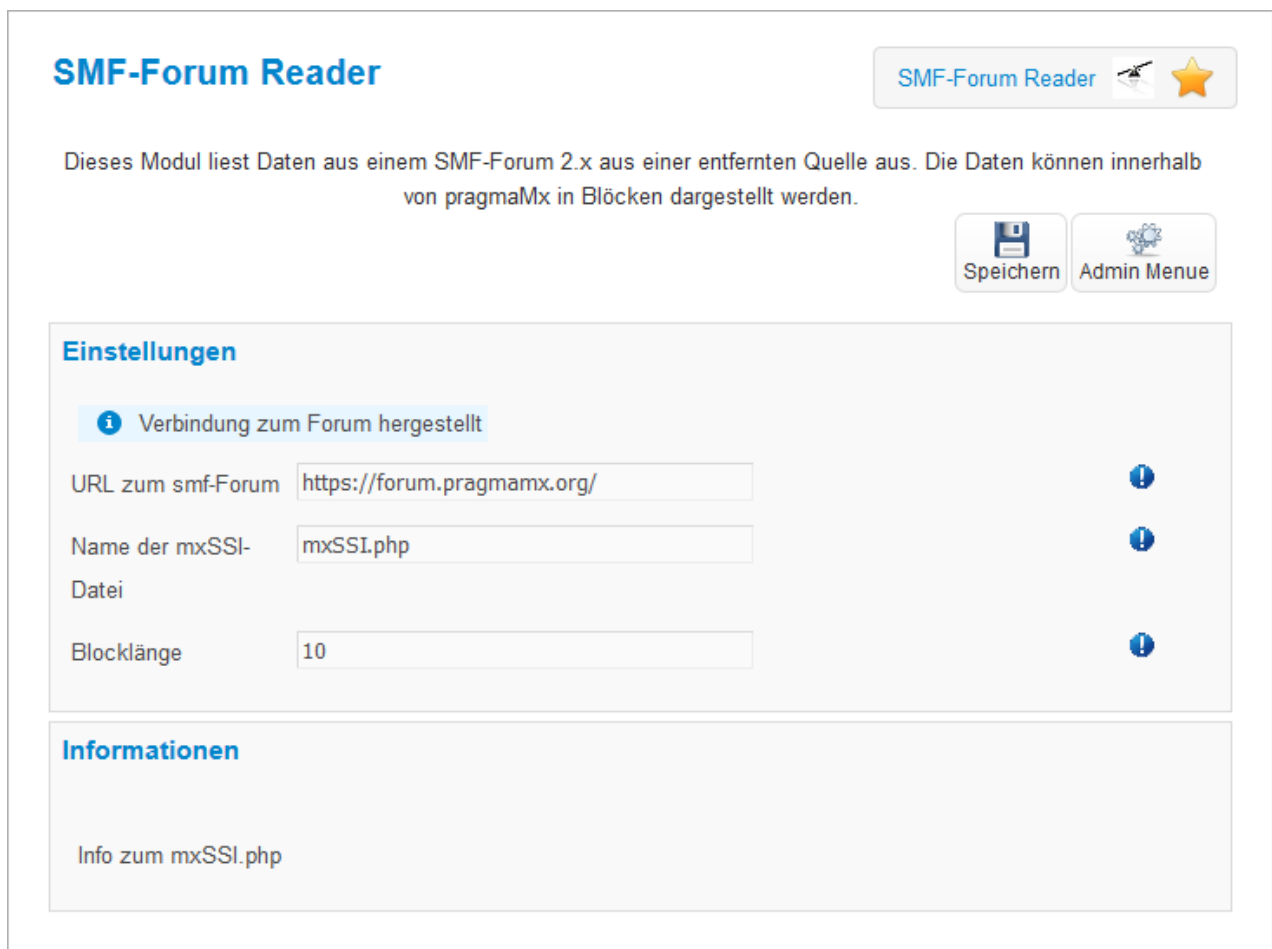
SMF-Forum Reader

SMF-Forum Reader

Dieses Modul liest Daten aus einem SMF-Forum 2.x aus einer entfernten Quelle aus. Die Daten können innerhalb von pragmaMx in Blöcken dargestellt werden.

Speichern

Admin Menue

Einstellungen

Verbindung zum Forum hergestellt

URL zum smf-Forum https://forum.pragmamx.org/

Name der mxSSI-Datei mxSSI.php

Blocklänge 10

Informationen

Info zum mxSSI.php